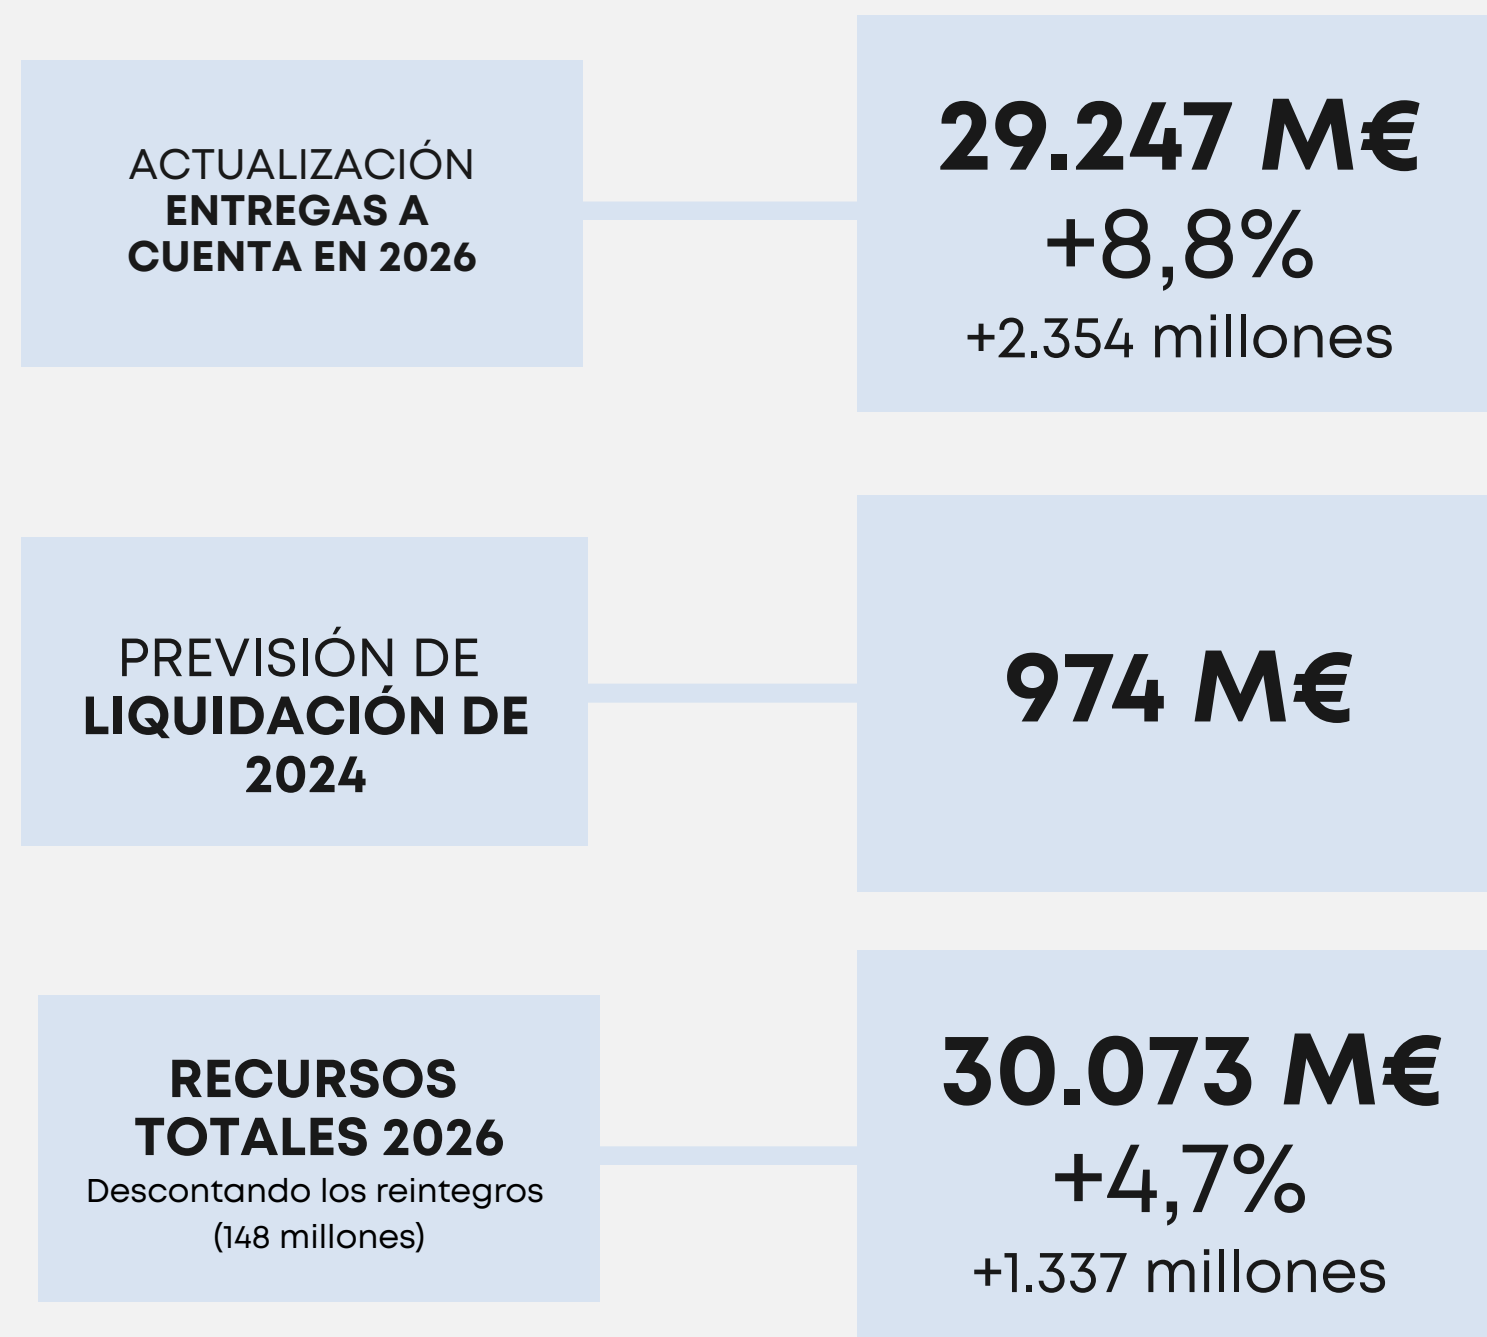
ACTUALIZACIÓN ENTREGAS A CUENTA EN 2026

29.247 M€
+8,8%
+2.354 millones

PREVISIÓN DE LIQUIDACIÓN DE 2024

974 M€

RECURSOS TOTALES 2026
Descontando los reintegros (148 millones)

30.073 M€
+4,7%
+1.337 millones